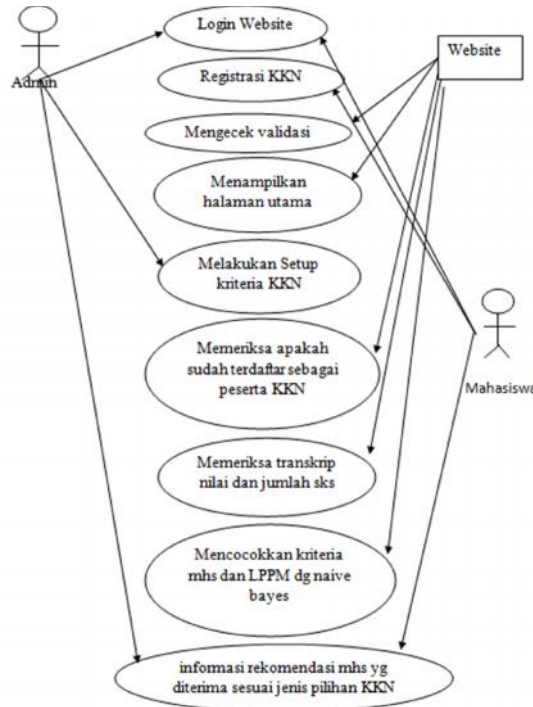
Admin

Login Website

Website

Registrasi KKN

Mengecek validasi

Menampilkan halaman utama

Melakukan Setup kriteria KKN

Memeriksa apakah sudah terdaftar sebagai peserta KKN

Mahasiswa

Memeriksa transkrip nilai dan jumlah sks

Mencocokkan kriteria mhs dan LPPM dg naive bayes

informasi rekomendasi mhs yg diterima sesuai jenis pilihan KKN